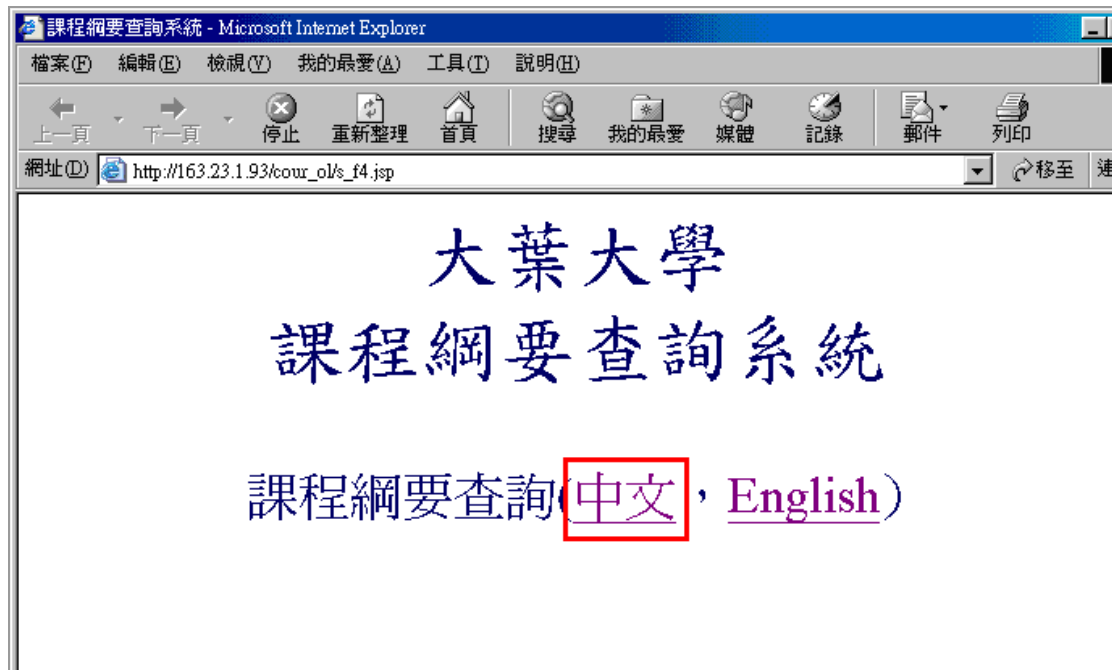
課程綱要查詢系統 - Microsoft Internet Explorer

檔案(F) 編輯(E) 檢視(V) 我的最愛(A) 工具(T) 說明(H)

上一頁 下一頁 停止 重新整理 首頁 搜尋 我的最愛 媒體 記錄 郵件 列印

網址(D) http://163.23.1.93/cour_ol/s_f4.jsp 移至 連

大葉大學
課程綱要查詢系統

課程綱要查詢(中文，English)